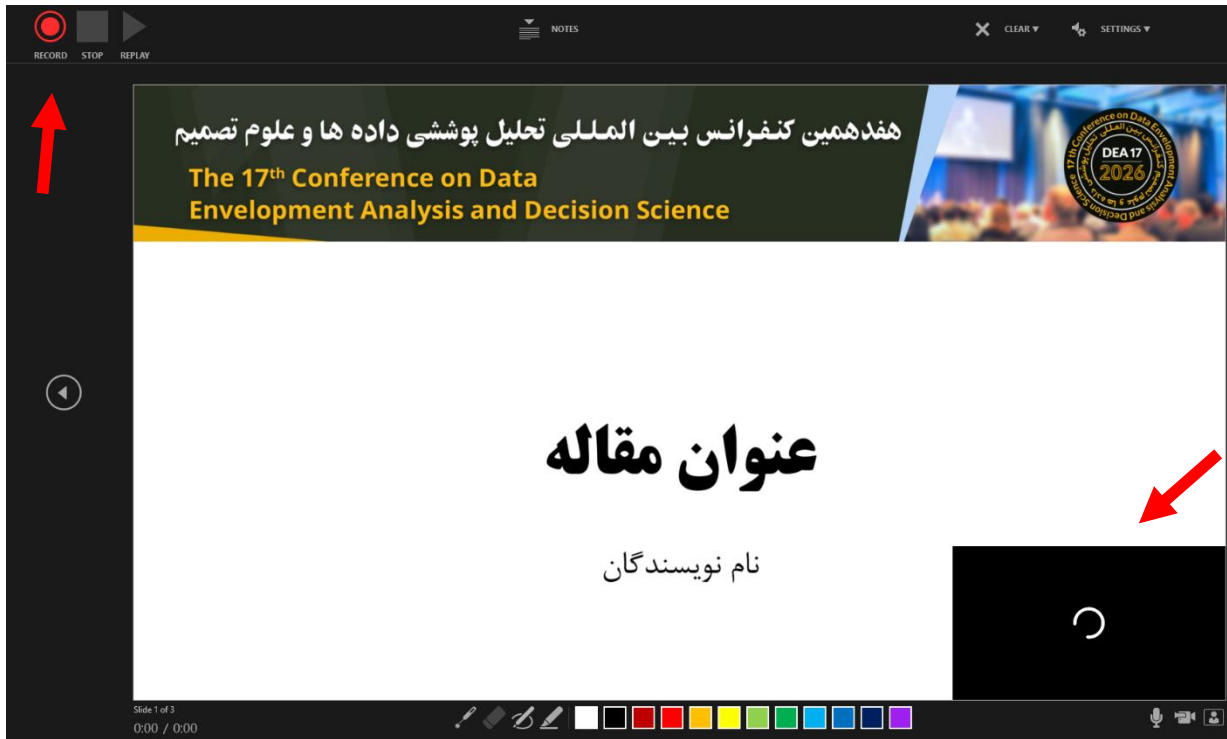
RECORD STOP REPLAY

NOTES

CLEAR ▾ SETTINGS ▾

هفدهمین کنفرانس بین المللی تحلیل پوششی داده ها و علوم تصمیم

The 17$^{th}$ Conference on Data Envelopment Analysis and Decision Science

DEA 17
2026
17th Conference on Data Envelopment Analysis and Decision Science

عنوان مقاله

نام نویسندگان

Slide 1 of 3
0:00 / 0:00